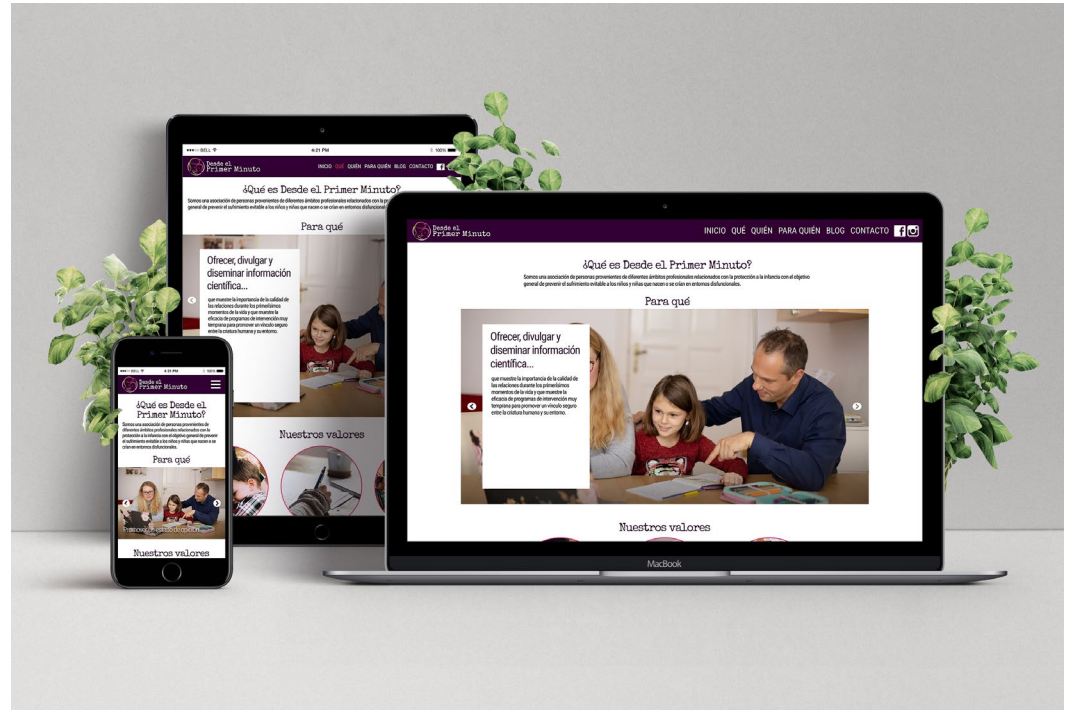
●●●○○ BELL 4:21 PM 100%

Desde el Primer Minuto

INICIO QUÉ QUIÉN PARA QUIÉN BLOG CONTACTO

¿Qué es Desde el Primer Minuto?

Somos una asociación de personas provenientes de diferentes ámbitos profesionales relacionados con la protección a la infancia con el objetivo general de prevenir el sufrimiento evitable a los niños y niñas que nacen o se crían en entornos disfuncionales.

Para qué

Ofrecer, divulgar y diseminar información científica...

que muestre la importancia de la calidad de las relaciones durante los primerísimos momentos de la vida y que muestre la eficacia de programas de intervención muy temprana para promover un vínculo seguro entre la criatura humana y su entorno.

Nuestros valores

Desde el Primer Minuto

INICIO QUÉ QUIÉN PARA QUIÉN BLOG CONTACTO

¿Qué es Desde el Primer Minuto?

Somos una asociación de personas provenientes de diferentes ámbitos profesionales relacionados con la protección a la infancia con el objetivo general de prevenir el sufrimiento evitable a los niños y niñas que nacen o se crían en entornos disfuncionales.

Para qué

Ofrecer, divulgar y diseminar información científica...

que muestre la importancia de la calidad de las relaciones durante los primerísimos momentos de la vida y que muestre la eficacia de programas de intervención muy temprana para promover un vínculo seguro entre la criatura humana y su entorno.

Nuestros valores

MacBook

●●●○○ BELL 4:21 PM 100%

Desde el Primer Minuto

¿Qué es Desde el Primer Minuto?

Somos una asociación de personas provenientes de diferentes ámbitos profesionales relacionados con la protección a la infancia con el objetivo general de prevenir el sufrimiento evitable a los niños y niñas que nacen o se crían en entornos disfuncionales.

Para qué

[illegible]

Nuestros valores